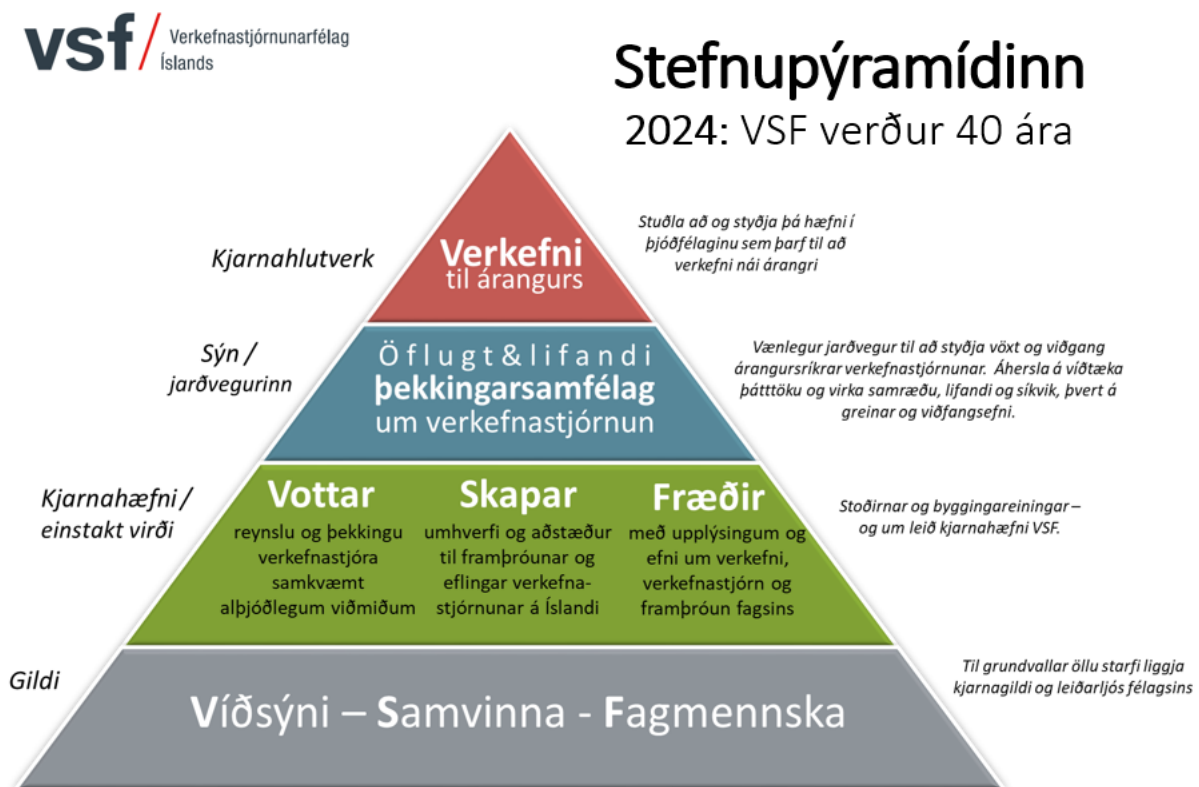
vsf / Verkefnastjórnunarfélag Íslands

Stefnupýramídinn
2024: VSF verður 40 ára

Kjarnahlutverk

Verkefni
til árangurs

Stuðla að og styðja þá hæfni í þjóðfélaginu sem þarf til að verkefni nái árangri

Sýn / jarðvegurinn

Öflugt & lifandi
þekkingarsamfélag
um verkefnastjórnun

Vænlegur jarðvegur til að styðja vöxt og viðgang árangursríkrar verkefnastjórnunar. Áhersla á víðtæka þátttöku og virka samræðu, lifandi og síkvik, þvert á greinar og viðfangsefni.

Kjarnahæfni / einstakt virði

Vottar
reynslu og þekkingu verkefnastjóra samkvæmt alþjóðlegum viðmiðum

Skapar
umhverfi og aðstæður til framþróunar og eflingar verkefnastjórnunar á Íslandi

Fræðir
með upplýsingum og efni um verkefni, verkefnastjórn og framþróun fagsins

Stoðirnar og byggingareiningar – og um leið kjarnahæfni VSF.

Gildi

Víðsýni – Samvinna - Fagmennska

Til grundvallar öllu starfi liggja kjarnagildi og leiðarljós félagsins